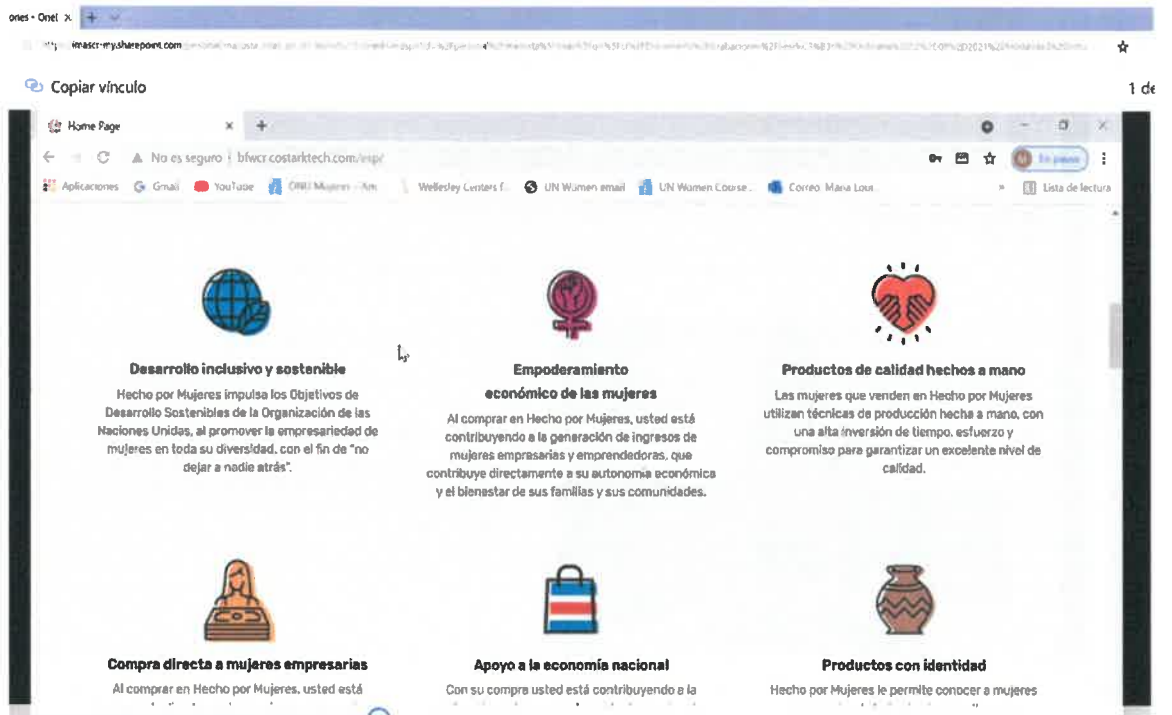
ones - Onel ×

https://imascr-my.sharepoint.com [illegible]

Copiar vínculo

1 de

Home Page ×

No es seguro | bfwcr.costarktech.com/esp/

En pausa

Aplicaciones Gmail YouTube ONU Mujeres - Am Wellesley Centers f... UN Women email UN Women Course Correo: Maria Loui Lista de lectura

Desarrollo inclusivo y sostenible

Hecho por Mujeres impulsa los Objetivos de Desarrollo Sostenibles de la Organización de las Naciones Unidas, al promover la empresariedad de mujeres en toda su diversidad, con el fin de "no dejar a nadie atrás".

Empoderamiento económico de las mujeres

Al comprar en Hecho por Mujeres, usted está contribuyendo a la generación de ingresos de mujeres empresarias y emprendedoras, que contribuye directamente a su autonomía económica y el bienestar de sus familias y sus comunidades.

Productos de calidad hechos a mano

Las mujeres que venden en Hecho por Mujeres utilizan técnicas de producción hecha a mano, con una alta inversión de tiempo, esfuerzo y compromiso para garantizar un excelente nivel de calidad.

Compra directa a mujeres empresarias

Al comprar en Hecho por Mujeres, usted está

Apoyo a la economía nacional

Con su compra usted está contribuyendo a la

Productos con identidad

Hecho por Mujeres le permite conocer a mujeres